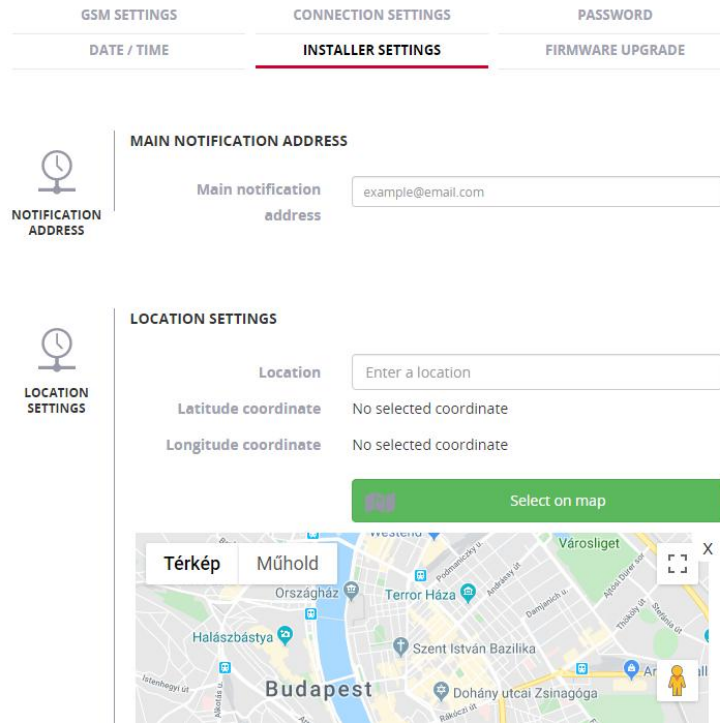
GSM SETTINGS
CONNECTION SETTINGS
PASSWORD
DATE / TIME
INSTALLER SETTINGS
FIRMWARE UPGRADE

NOTIFICATION ADDRESS

MAIN NOTIFICATION ADDRESS

Main notification address
example@email.com

LOCATION SETTINGS

LOCATION SETTINGS

Location
Enter a location
Latitude coordinate
No selected coordinate
Longitude coordinate
No selected coordinate

Select on map

X

Térkép
Műhold

Westend
Városliget
Podmaniczky u.
Andrássy út
Dózsa György út
Országház
Terror Háza
Damjanich u.
Thököly út
Stefánia út
Halászbástya
Szent István Bazilika
Istenhegyi út
Budapest
Dohány utcai Zsinagóga
Rákóczi út
Alkotás út